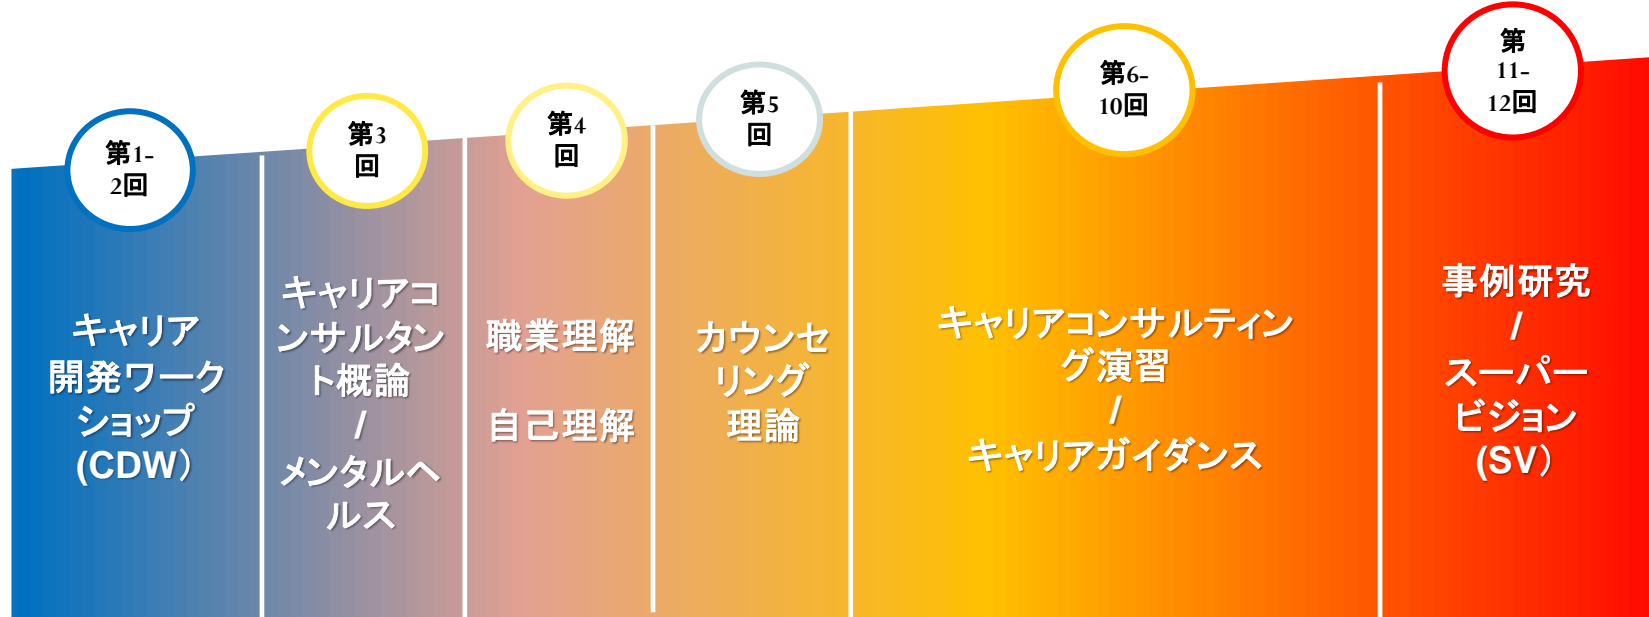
第1-2回

キャリア開発ワークショップ(CDW)

第3回

キャリアコンサルタント概論
/
メンタルヘルス

第4回

職業理解

自己理解

第5回

カウンセリング理論

第6-10回

キャリアコンサルティング演習
/
キャリアガイダンス

第11-12回

事例研究
/
スーパービジョン(SV)